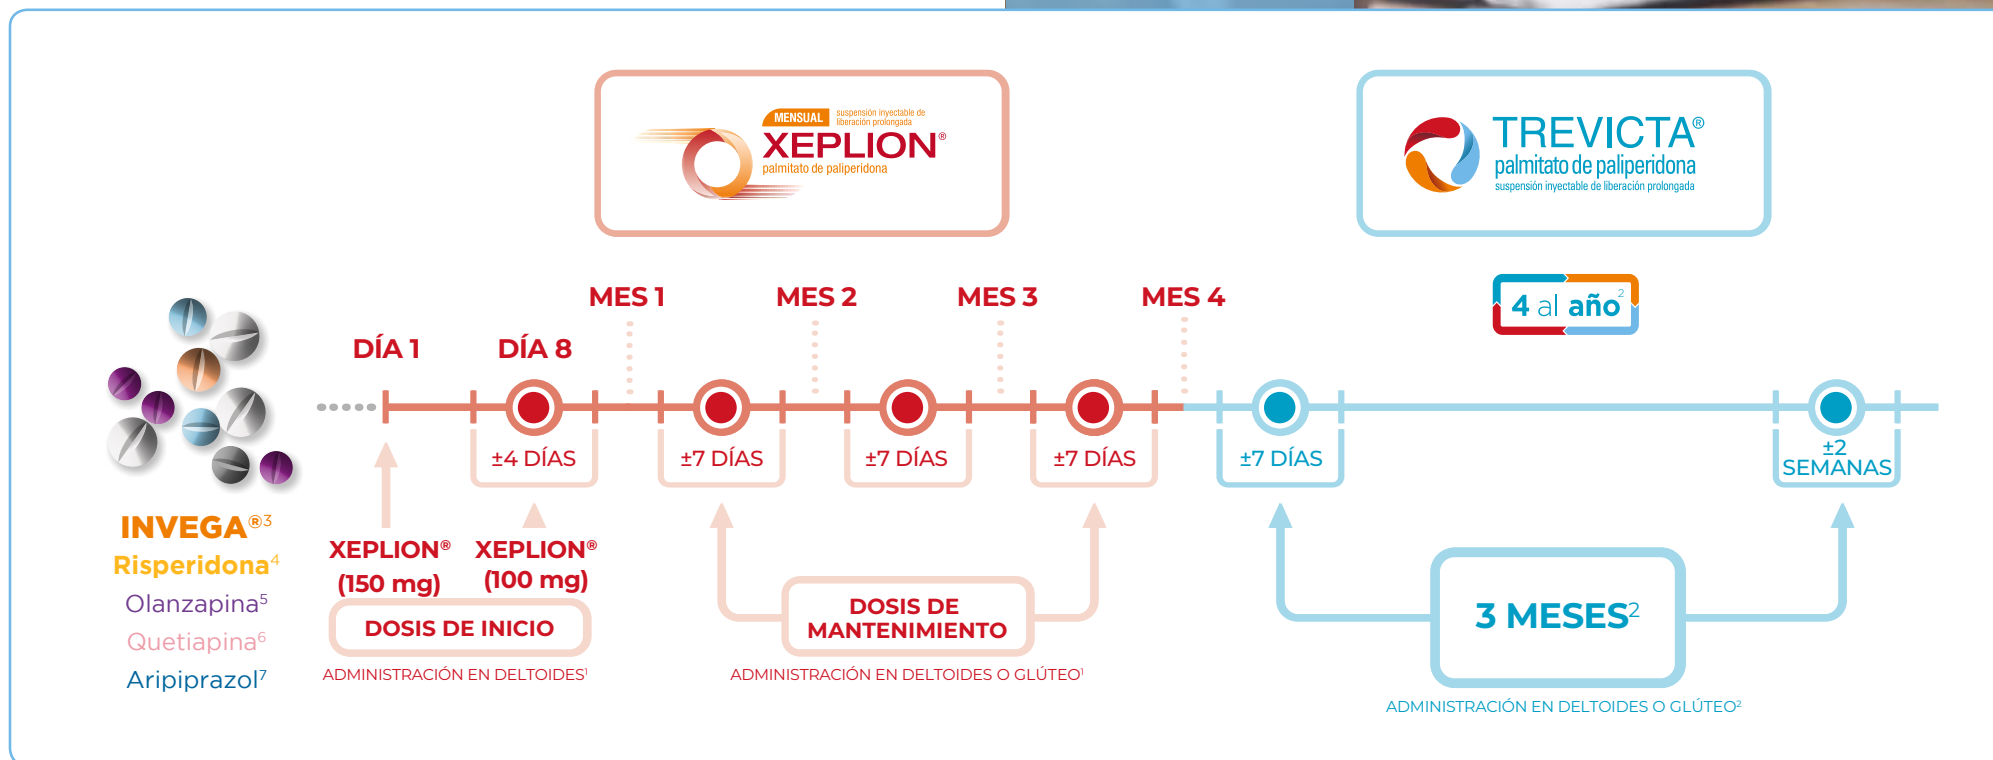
MENSUAL suspensión inyectable de liberación prolongada
XEPLION®
palmitato de paliperidona

TREVICTA®
palmitato de paliperidona
suspensión inyectable de liberación prolongada

4 al año$^2$

MES 1
MES 2
MES 3
MES 4

DÍA 1
DÍA 8

±4 DÍAS
±7 DÍAS
±7 DÍAS
±7 DÍAS
±7 DÍAS
±2 SEMANAS

INVEGA®$^3$
Risperidona$^4$
Olanzapina$^5$
Quetiapina$^6$
Aripiprazol$^7$

XEPLION® (150 mg)
XEPLION® (100 mg)
DOSIS DE INICIO
ADMINISTRACIÓN EN DELTOIDES$^1$

DOSIS DE MANTENIMIENTO
ADMINISTRACIÓN EN DELTOIDES O GLÚTEO$^1$

3 MESES$^2$
ADMINISTRACIÓN EN DELTOIDES O GLÚTEO$^2$